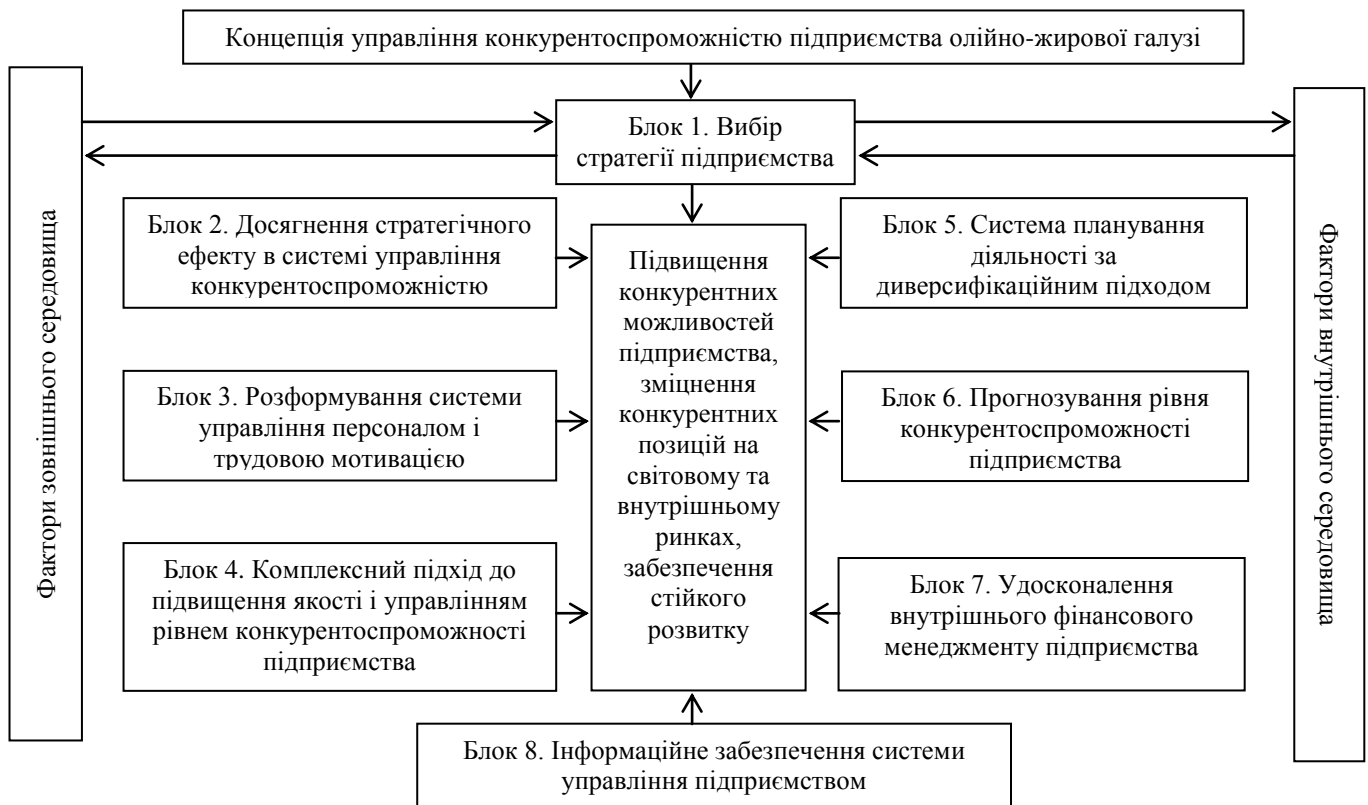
Концепція управління конкурентоспроможністю підприємства олійно-жирової галузі

Фактори зовнішнього середовища

Блок 1. Вибір стратегії підприємства

Фактори внутрішнього середовища

Блок 2. Досягнення стратегічного ефекту в системі управління конкурентоспроможністю

Підвищення конкурентних можливостей підприємства, зміцнення конкурентних позицій на світовому та внутрішньому ринках, забезпечення стійкого розвитку

Блок 5. Система планування діяльності за диверсифікаційним підходом

Блок 3. Розформування системи управління персоналом і трудовою мотивацією

Блок 6. Прогнозування рівня конкурентоспроможності підприємства

Блок 4. Комплексний підхід до підвищення якості і управлінням рівнем конкурентоспроможності підприємства

Блок 7. Удосконалення внутрішнього фінансового менеджменту підприємства

Блок 8. Інформаційне забезпечення системи управління підприємством